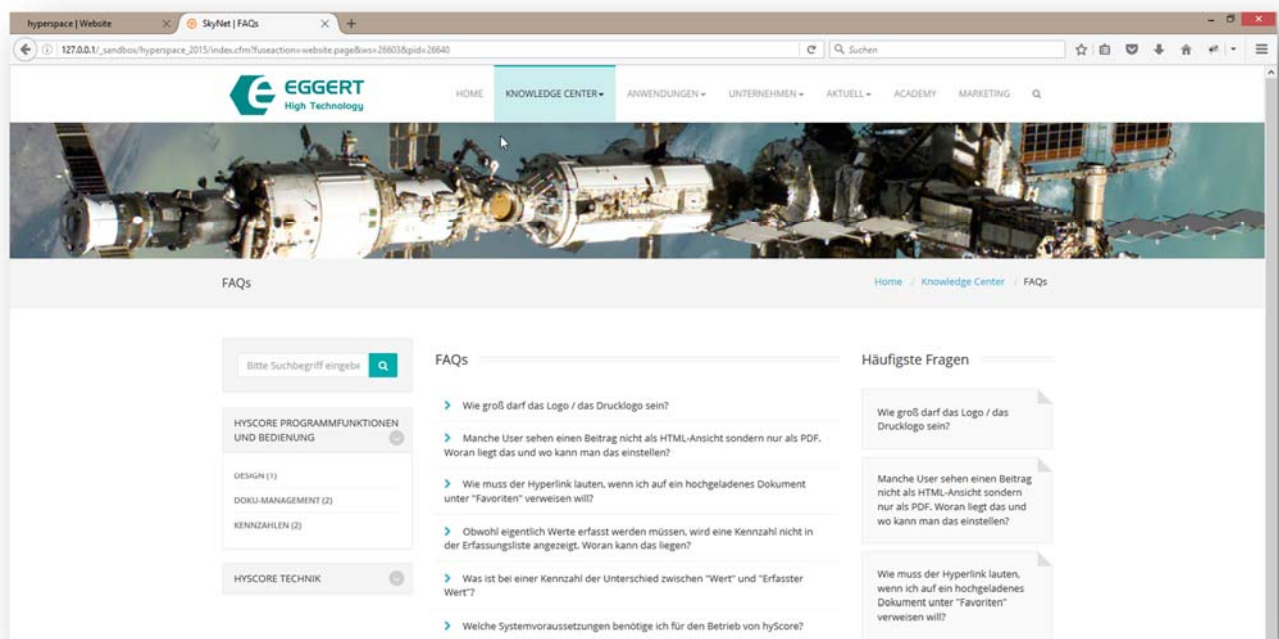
hyperspace | Website

SkyNet | FAQs

127.0.0.1/_sandbox/hyperspace_2015/index.cfm?fuseaction=website.page&ws=26603&pid=26640

Suchen

EGGERT
High Technology

HOME KNOWLEDGE CENTER ANWENDUNGEN UNTERNEHMEN AKTUELL ACADEMY MARKETING

FAQs

Home / Knowledge Center / FAQs

Bitte Suchbegriff eingebe

HYSCORE PROGRAMMFUNKTIONEN UND BEDIENUNG

DESIGN (1)

DOKU-MANAGEMENT (2)

KENNZAHLEN (2)

HYSCORE TECHNIK

FAQs

Wie groß darf das Logo / das Drucklogo sein?

Manche User sehen einen Beitrag nicht als HTML-Ansicht sondern nur als PDF. Woran liegt das und wo kann man das einstellen?

Wie muss der Hyperlink lauten, wenn ich auf ein hochgeladenes Dokument unter "Favoriten" verweisen will?

Obwohl eigentlich Werte erfasst werden müssen, wird eine Kennzahl nicht in der Erfassungsliste angezeigt. Woran kann das liegen?

Was ist bei einer Kennzahl der Unterschied zwischen "Wert" und "Erfasster Wert"?

Welche Systemvoraussetzungen benötige ich für den Betrieb von hyScore?

Häufigste Fragen

Wie groß darf das Logo / das Drucklogo sein?

Manche User sehen einen Beitrag nicht als HTML-Ansicht sondern nur als PDF. Woran liegt das und wo kann man das einstellen?

Wie muss der Hyperlink lauten, wenn ich auf ein hochgeladenes Dokument unter "Favoriten" verweisen will?